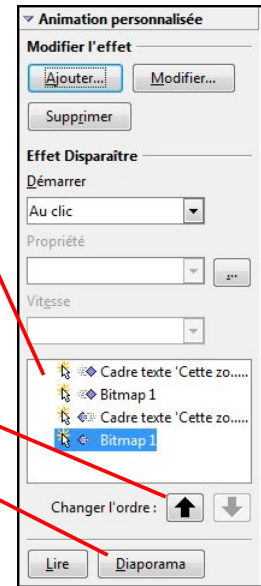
Animation personnalisée
Modifier l'effet
Ajouter...
Modifier...
Supprimer
Effet Disparaître
Démarrer
Au clic
Propriété
...
Vitesse
Cadre texte 'Cette zo....
Bitmap 1
Cadre texte 'Cette zo....
Bitmap 1
Changer l'ordre :
Lire
Diaporama